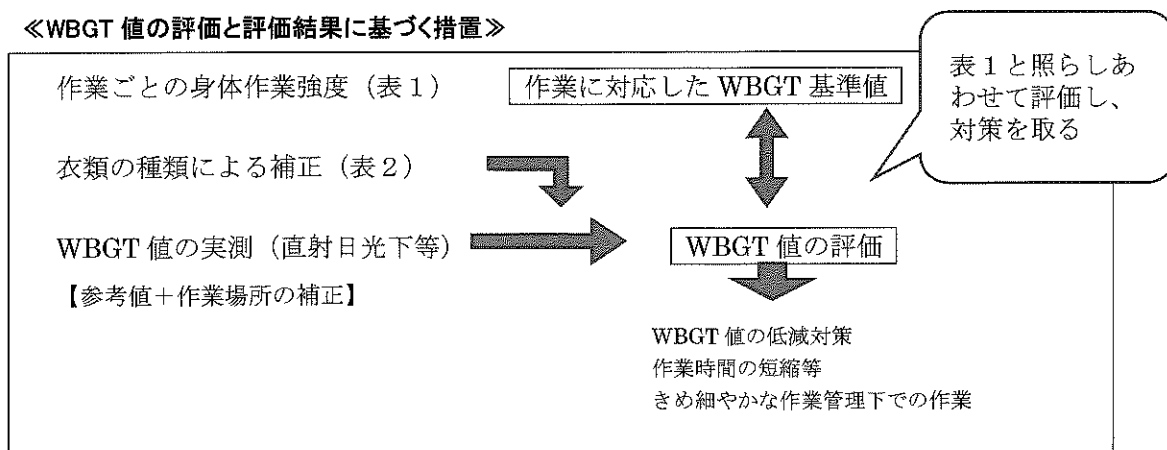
≪WBGT 値の評価と評価結果に基づく措置≫

作業ごとの身体作業強度（表１）

作業に対応した WBGT 基準値

表１と照らしあわせて評価し、対策を取る

衣類の種類による補正（表２）

WBGT 値の実測（直射日光下等）

【参考値＋作業場所の補正】

WBGT 値の評価

WBGT 値の低減対策
作業時間の短縮等
きめ細やかな作業管理下での作業